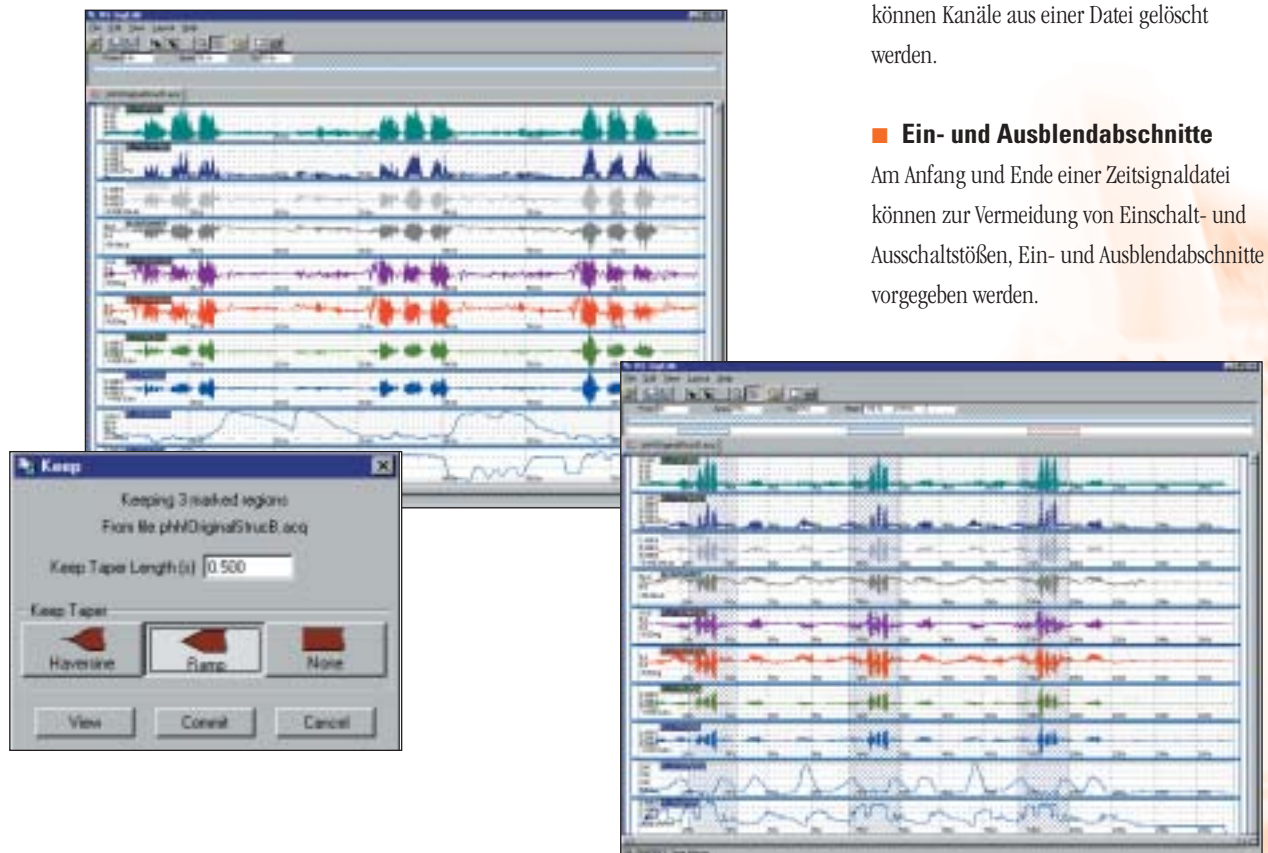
können Kanäle aus einer Datei gelöscht werden.

Ein- und Ausblendabschnitte

Am Anfang und Ende einer Zeitsignaldatei können zur Vermeidung von Einschalt- und Ausschaltstößen, Ein- und Ausblendabschnitte vorgegeben werden.

Keep

Keeping 3 marked regions
From file phi\OriginalStrucB.acq

Keep Taper Length (s) 0.500

Keep Taper

Haversine

Ramp

None

View

Commit

Cancel